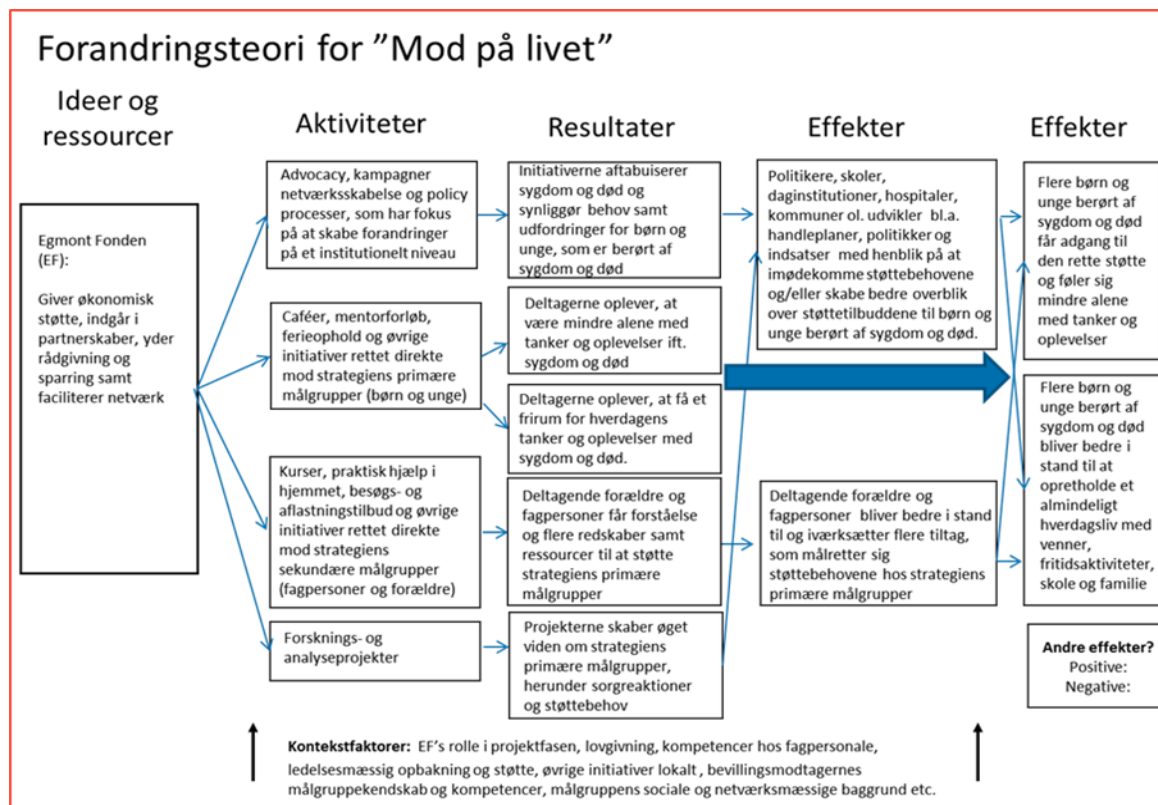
Forandringsteori for ”Mod på livet”

Ideer og ressourcer

Aktiviteter

Resultater

Effekter

Effekter

Egmont Fonden (EF):

Giver økonomisk støtte, indgår i partnerskaber, yder rådgivning og sparring samt faciliterer netværk

Advocacy, kampagner netværksskabelse og policy processer, som har fokus på at skabe forandringer på et institutionelt niveau

Caféer, mentorforløb, ferieophold og øvrige initiativer rettet direkte mod strategiens primære målgrupper (børn og unge)

Kurser, praktisk hjælp i hjemmet, besøgs- og aflastningstilbud og øvrige initiativer rettet direkte mod strategiens sekundære målgrupper (fagpersoner og forældre)

Forsknings- og analyseprojekter

Initiativerne aftabuiserer sygdom og død og synliggør behov samt udfordringer for børn og unge, som er berørt af sygdom og død

Deltagerne oplever, at være mindre alene med tanker og oplevelser ift. sygdom og død

Deltagerne oplever, at få et frirum for hverdagens tanker og oplevelser med sygdom og død.

Deltagende forældre og fagpersoner får forståelse og flere redskaber samt ressourcer til at støtte strategiens primære målgrupper

Projekterne skaber øget viden om strategiens primære målgrupper, herunder sorgreaktioner og støttebehov

Politikere, skoler, daginstitutioner, hospitaler, kommuner ol. udvikler bl.a. handleplaner, politikker og indsatser med henblik på at imødekomme støttebehovene og/eller skabe bedre overblik over støttetilbuddene til børn og unge berørt af sygdom og død.

Deltagende forældre og fagpersoner bliver bedre i stand til og iværksætter flere tiltag, som målretter sig støttebehovene hos strategiens primære målgrupper

Flere børn og unge berørt af sygdom og død får adgang til den rette støtte og føler sig mindre alene med tanker og oplevelser

Flere børn og unge berørt af sygdom og død bliver bedre i stand til at opretholde et almindeligt hverdagsliv med venner, fritidsaktiviteter, skole og familie

Andre effekter?
Positive:
Negative:

Kontekstfaktorer: EF’s rolle i projektfasen, lovgivning, kompetencer hos fagpersonale, ledelsesmæssig opbakning og støtte, øvrige initiativer lokalt , bevillingsmodtagernes målgruppekendskab og kompetencer, målgruppens sociale og netværksmæssige baggrund etc.